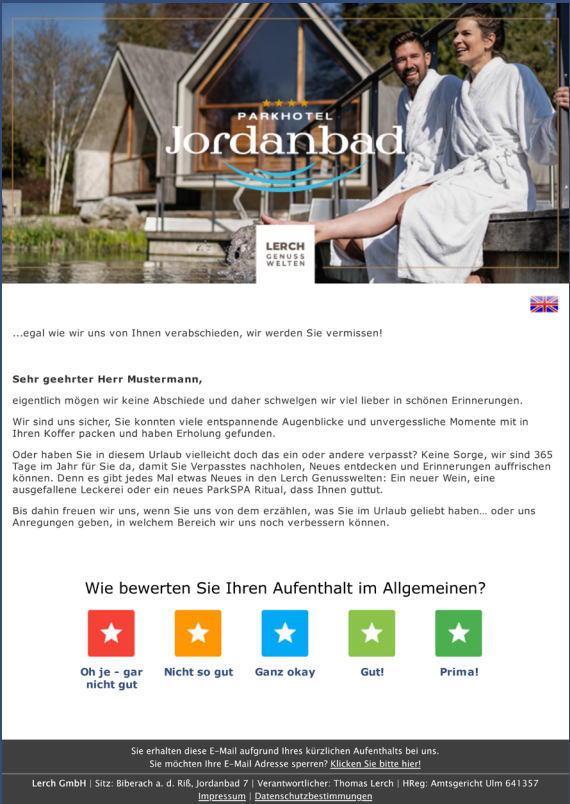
★★★★
PARKHOTEL
Jordanbad

LERCH
GENUSS
WELTEN

...egal wie wir uns von Ihnen verabschieden, wir werden Sie vermissen!

Sehr geehrter Herr Mustermann,

eigentlich mögen wir keine Abschiede und daher schwelgen wir viel lieber in schönen Erinnerungen.

Wir sind uns sicher, Sie konnten viele entspannende Augenblicke und unvergessliche Momente mit in Ihren Koffer packen und haben Erholung gefunden.

Oder haben Sie in diesem Urlaub vielleicht doch das ein oder andere verpasst? Keine Sorge, wir sind 365 Tage im Jahr für Sie da, damit Sie Verpasstes nachholen, Neues entdecken und Erinnerungen auffrischen können. Denn es gibt jedes Mal etwas Neues in den Lerch Genusswelten: Ein neuer Wein, eine ausgefallene Leckerei oder ein neues ParkSPA Ritual, dass Ihnen guttut.

Bis dahin freuen wir uns, wenn Sie uns von dem erzählen, was Sie im Urlaub geliebt haben… oder uns Anregungen geben, in welchem Bereich wir uns noch verbessern können.

Wie bewerten Sie Ihren Aufenthalt im Allgemeinen?

Oh je - gar nicht gut
Nicht so gut
Ganz okay
Gut!
Prima!

Sie erhalten diese E-Mail aufgrund Ihres kürzlichen Aufenthalts bei uns.
Sie möchten Ihre E-Mail Adresse sperren? Klicken Sie bitte hier!

Lerch GmbH | Sitz: Biberach a. d. Riß, Jordanbad 7 | Verantwortlicher: Thomas Lerch | HReg: Amtsgericht Ulm 641357
Impressum | Datenschutzbestimmungen